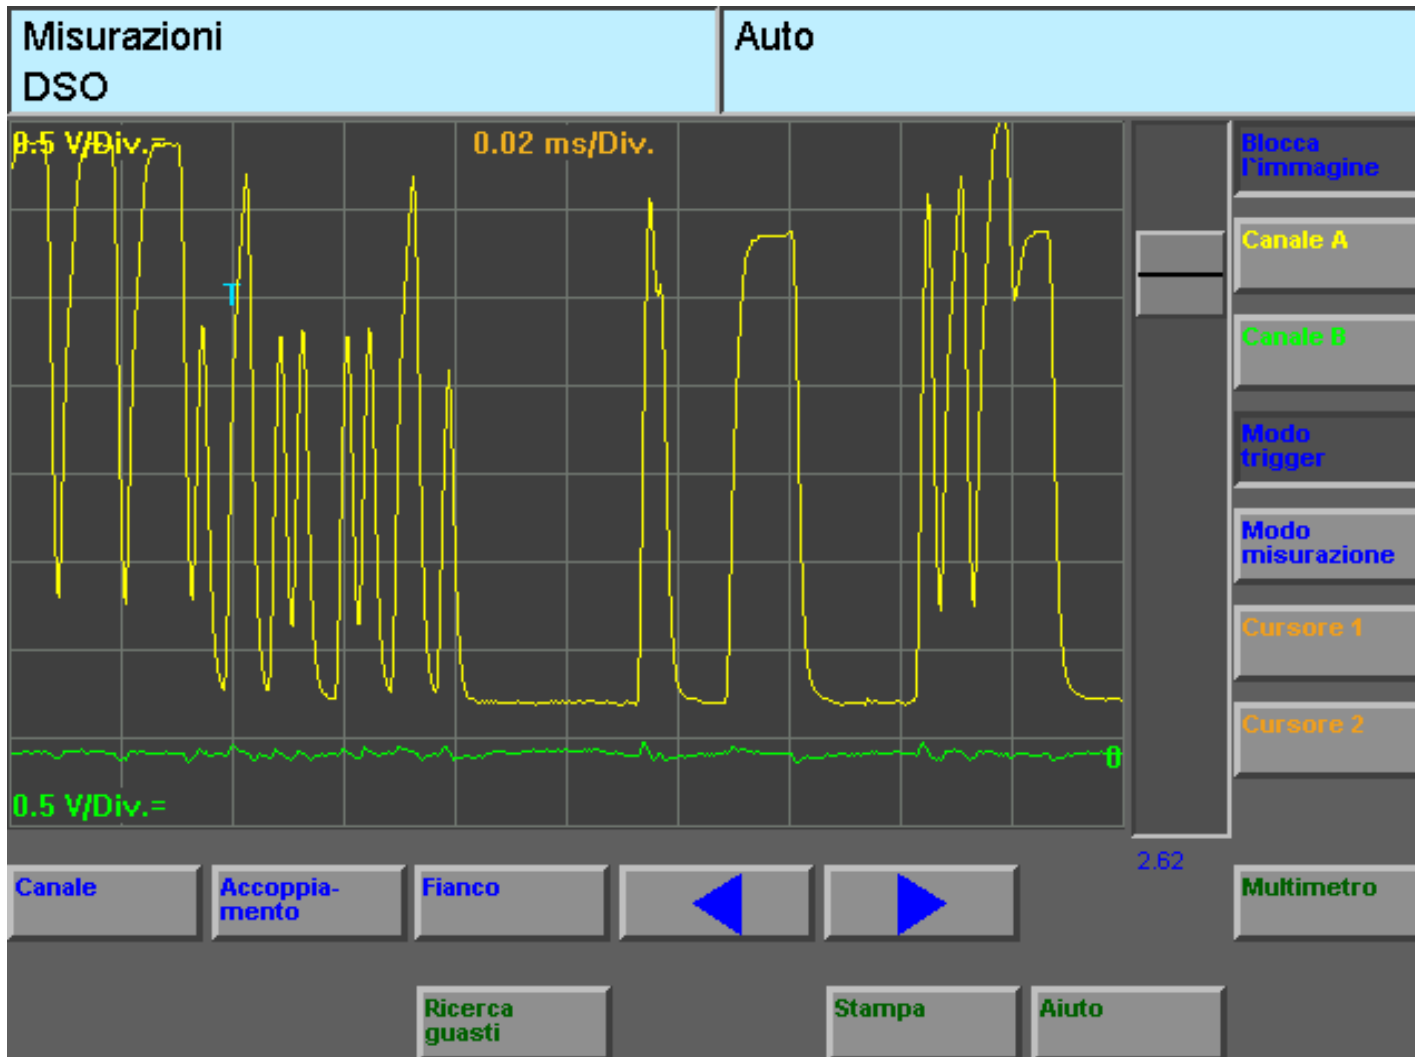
Misurazioni
DSO

Auto

0.5 V/Div.=

0.02 ms/Div.

T

0

0.5 V/Div.=

Blocca l'immagine

Canale A

Canale B

Modo trigger

Modo misurazione

Cursore 1

Cursore 2

2.62

Canale

Accoppiamento

Fianco

Multimetro

Ricerca guasti

Stampa

Aiuto